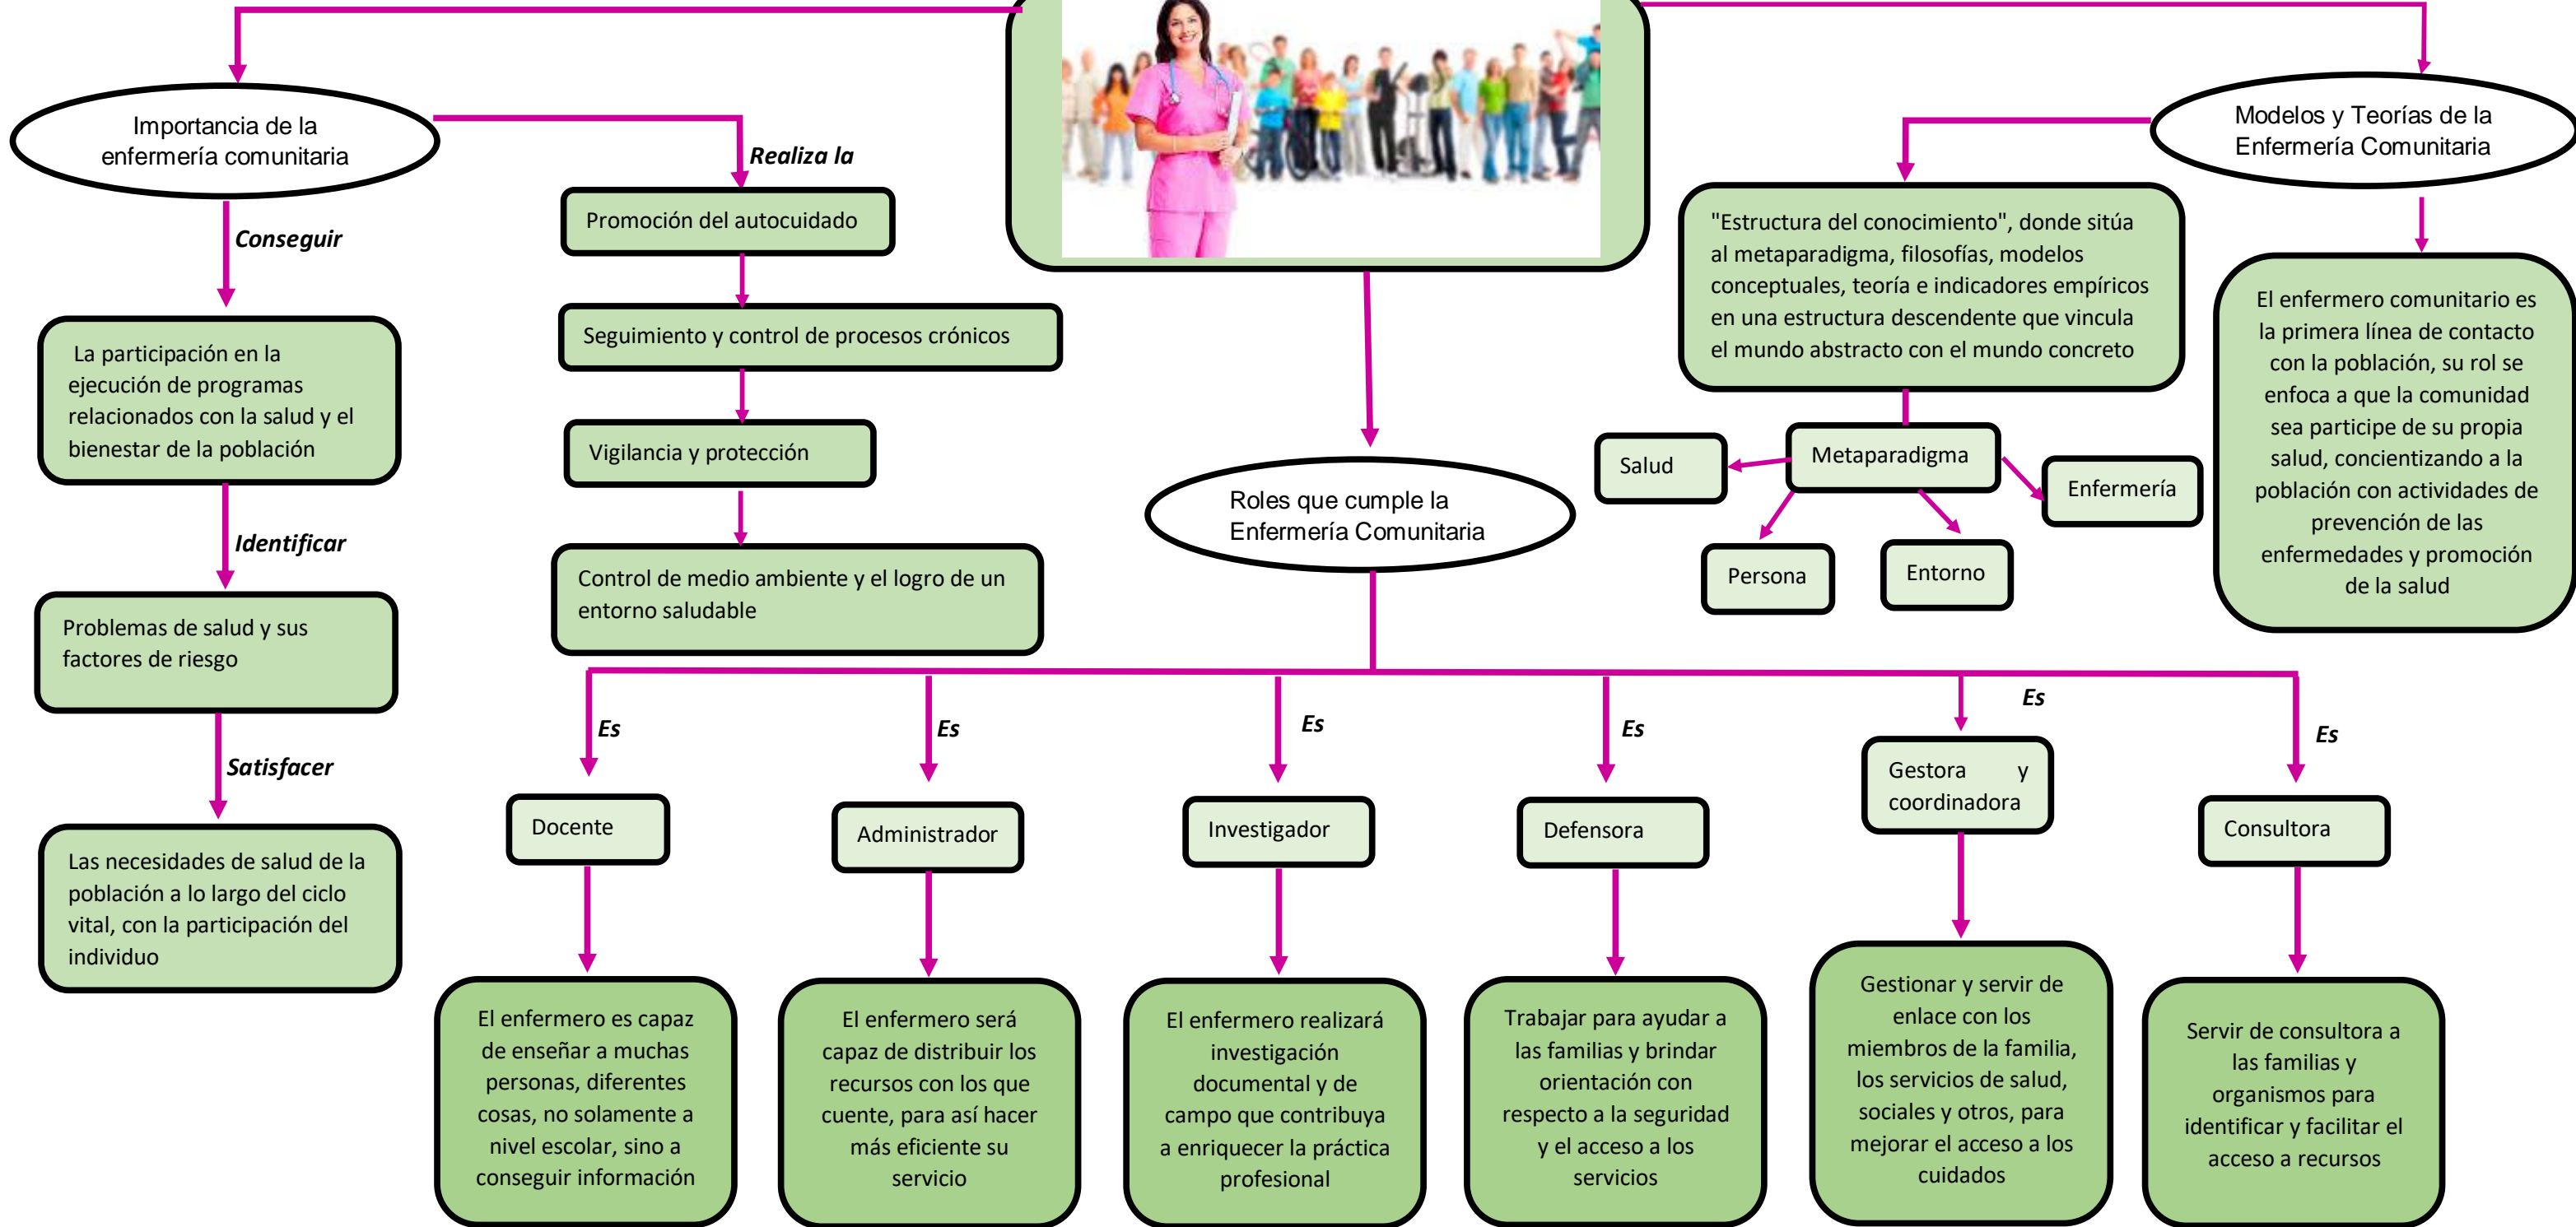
Importancia de la enfermería comunitaria

Conseguir

La participación en la ejecución de programas relacionados con la salud y el bienestar de la población

Identificar

Problemas de salud y sus factores de riesgo

Satisfacer

Las necesidades de salud de la población a lo largo del ciclo vital, con la participación del individuo

Realiza la

Promoción del autocuidado

Seguimiento y control de procesos crónicos

Vigilancia y protección

Control de medio ambiente y el logro de un entorno saludable

Roles que cumple la Enfermería Comunitaria

Es

Docente

El enfermero es capaz de enseñar a muchas personas, diferentes cosas, no solamente a nivel escolar, sino a conseguir información

Es

Administrador

El enfermero será capaz de distribuir los recursos con los que cuente, para así hacer más eficiente su servicio

Es

Investigador

El enfermero realizará investigación documental y de campo que contribuya a enriquecer la práctica profesional

Es

Defensora

Trabajar para ayudar a las familias y brindar orientación con respecto a la seguridad y el acceso a los servicios

Es

Gestora y coordinadora

Gestionar y servir de enlace con los miembros de la familia, los servicios de salud, sociales y otros, para mejorar el acceso a los cuidados

Es

Consultora

Servir de consultora a las familias y organismos para identificar y facilitar el acceso a recursos

Modelos y Teorías de la Enfermería Comunitaria

"Estructura del conocimiento", donde sitúa al metaparadigma, filosofías, modelos conceptuales, teoría e indicadores empíricos en una estructura descendente que vincula el mundo abstracto con el mundo concreto

Metaparadigma

Salud

Enfermería

Persona

Entorno

El enfermero comunitario es la primera línea de contacto con la población, su rol se enfoca a que la comunidad sea participe de su propia salud, concientizando a la población con actividades de prevención de las enfermedades y promoción de la salud